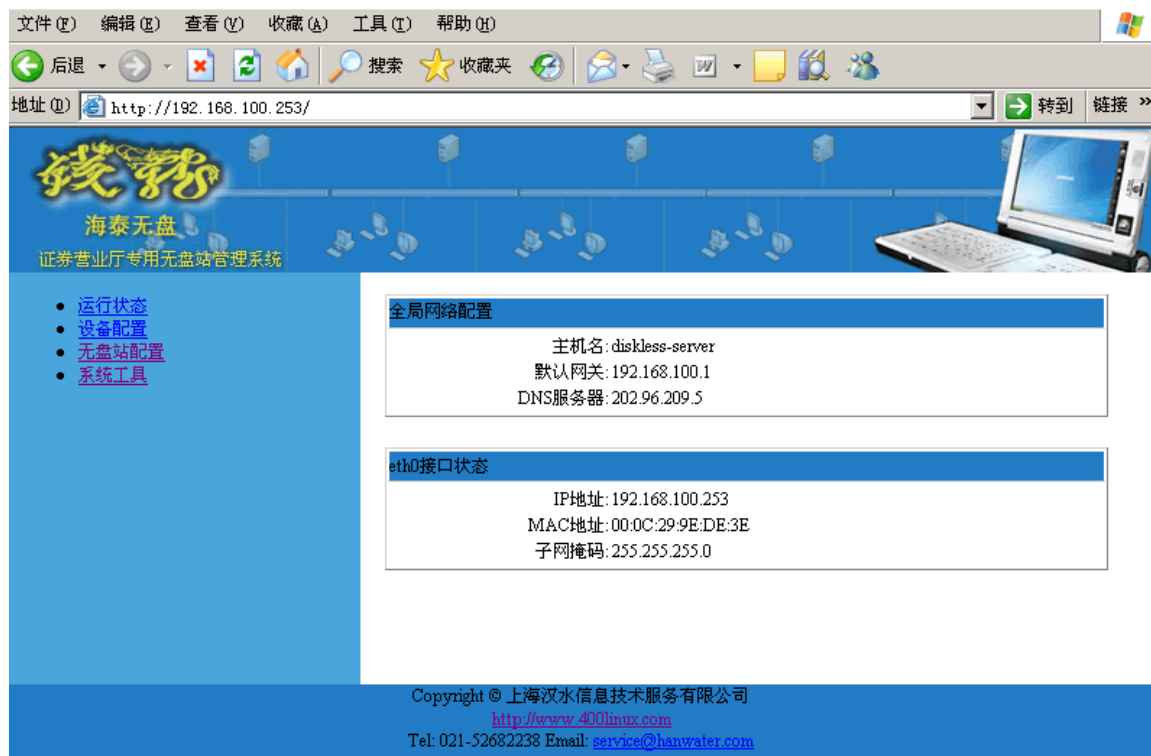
文件(F) 编辑(E) 查看(V) 收藏(A) 工具(T) 帮助(H)

后退 搜索 收藏夹

地址(D) http://192.168.100.253/ 转到 链接 »

钱龙

海泰无盘

证券营业厅专用无盘站管理系统

- 运行状态
- 设备配置
- 无盘站配置
- 系统工具

全局网络配置

主机名: diskless-server
默认网关: 192.168.100.1
DNS服务器: 202.96.209.5

eth0接口状态

IP地址: 192.168.100.253
MAC地址: 00:0C:29:9E:DE:3E
子网掩码: 255.255.255.0

Copyright © 上海汉水信息技术服务有限公司
http://www.400linux.com
Tel: 021-52682238 Email: service@hanwater.com